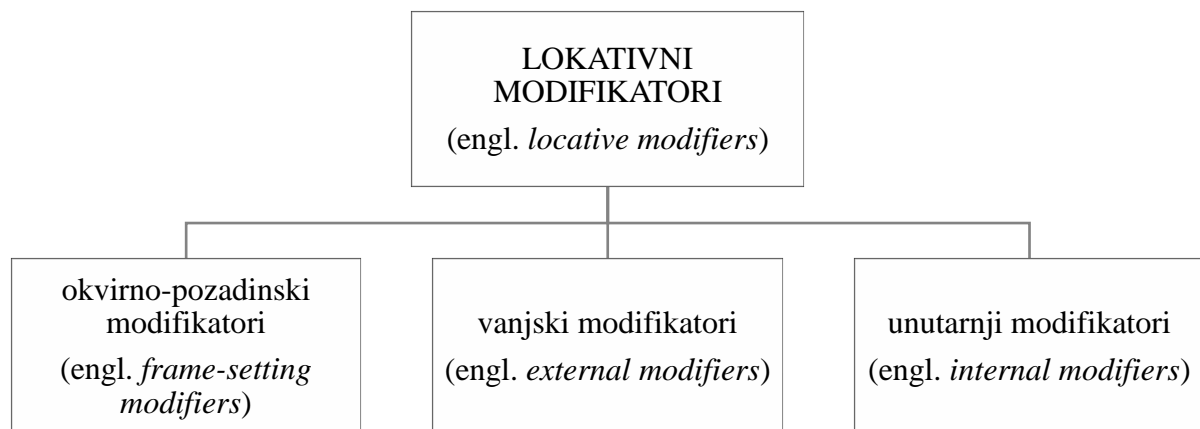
LOKATIVNI MODIFIKATORI
(engl. locative modifiers)

okvirno-pozadinski modifikatori
(engl. frame-setting modifiers)

vanjski modifikatori
(engl. external modifiers)

unutarnji modifikatori
(engl. internal modifiers)